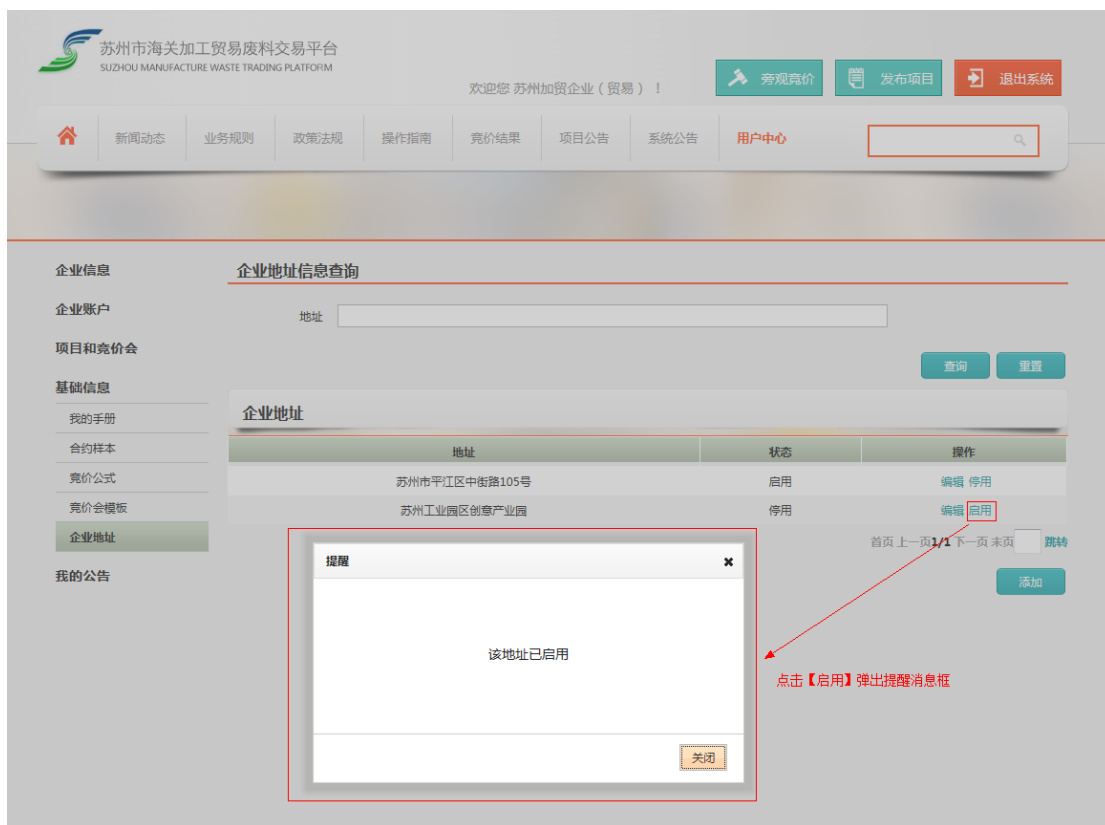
苏州市海关加工贸易废料交易平台
SUZHOU MANUFACTURE WASTE TRADING PLATFORM

欢迎您 苏州加贸企业（贸易）！

旁观竞价 发布项目 退出系统

新闻动态 业务规则 政策法规 操作指南 竞价结果 项目公告 系统公告 用户中心

企业信息
企业账户
项目和竞价会
基础信息
我的手册
合约样本
竞价公式
竞价会模板
企业地址
我的公告

企业地址信息查询

地址

查询 重置

企业地址

| 地址 | 状态 | 操作 |
|---|---|---|
| 苏州市平江区中街路105号 | 启用 | 编辑 停用 |
| 苏州工业园区创意产业园 | 停用 | 编辑 启用 |

首页 上一页 1/1 下一页 末页 跳转

添加

提醒

该地址已启用

关闭

点击【启用】弹出提醒消息框